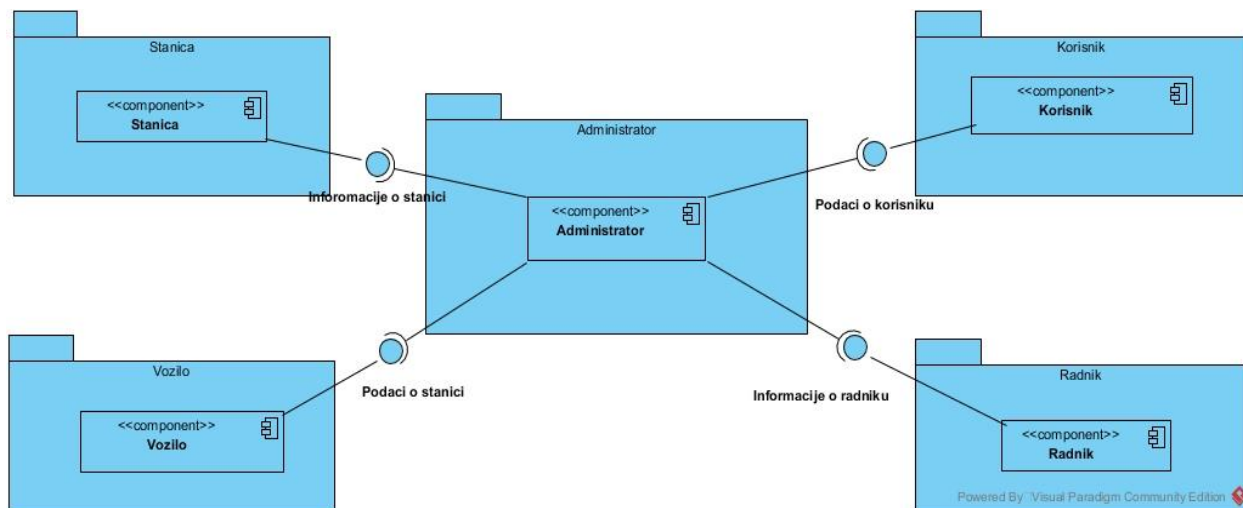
Stanica

<<component>>
Stanica

Inforomacije o stanici

Administrator

<<component>>
Administrator

Korisnik

<<component>>
Korisnik

Podaci o korisniku

Vozilo

<<component>>
Vozilo

Podaci o stanici

Informacije o radniku

Radnik

<<component>>
Radnik

Powered By Visual Paradigm Community Edition